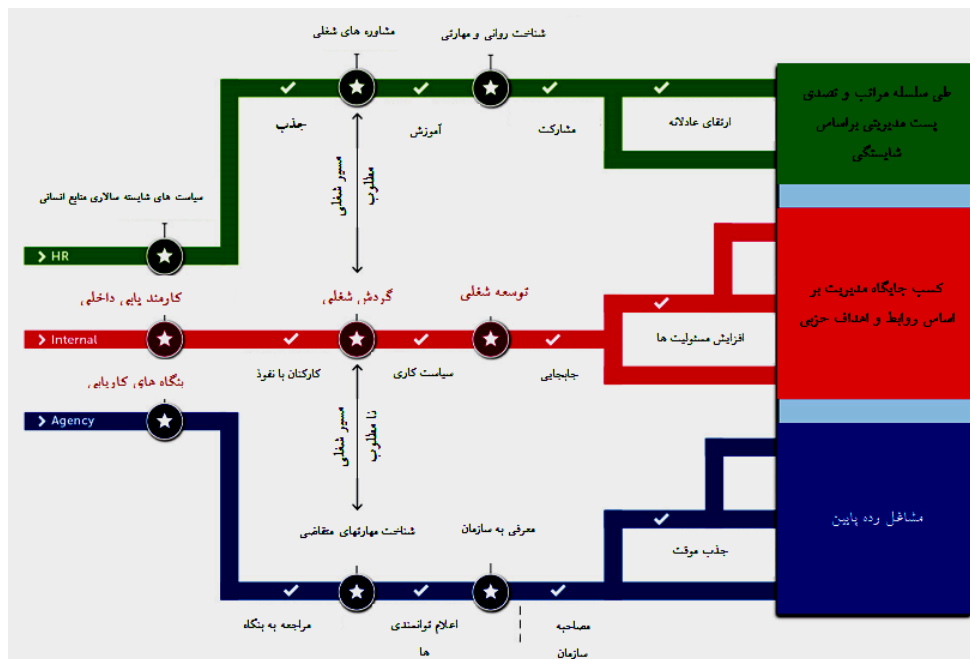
مشاوره های شغلی
شناخت روانی و مهارتی
جذب
آموزش
مشارکت
ارتقای عادلانه
طی سلسله مراتب و تصدی پست مدیریتی براساس شایستگی
سیاست های شایسته سالاری منابع انسانی
مسیر شغلی مطلوب
HR
کارمند یابی داخلی
گردش شغلی
توسعه شغلی
کسب جایگاه مدیریت بر اساس روابط و اهداف حزبی
Internal
افزایش مسئولیت ها
کارکنان با نفوذ
سیاست کاری
جابجایی
بنگاه های کاریابی
مسیر شغلی نا مطلوب
Agency
شناخت مهارتهای متقاضی
معرفی به سازمان
مشاغل رده پایین
جذب موقت
مراجعه به بنگاه
اعلام توانمندی ها
مصاحبه سازمان